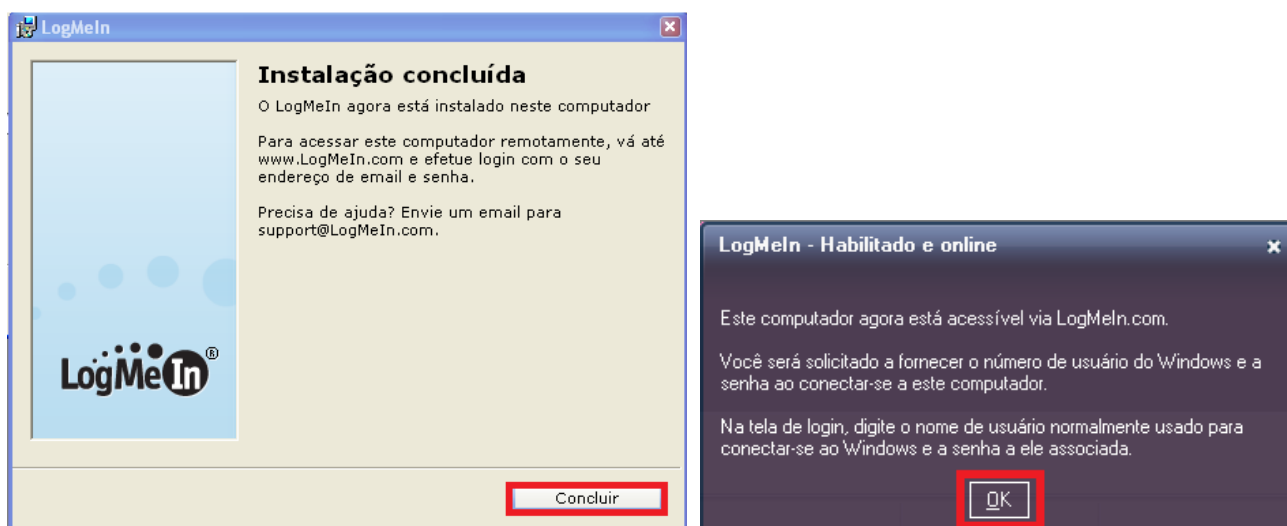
LogMeIn

Instalação concluída

O LogMeIn agora está instalado neste computador

Para acessar este computador remotamente, vá até www.LogMeIn.com e efetue login com o seu endereço de email e senha.

Precisa de ajuda? Envie um email para support@LogMeIn.com.

LogMeIn®

Concluir

LogMeIn - Habilitado e online

Este computador agora está acessível via LogMeIn.com.

Você será solicitado a fornecer o número de usuário do Windows e a senha ao conectar-se a este computador.

Na tela de login, digite o nome de usuário normalmente usado para conectar-se ao Windows e a senha a ele associada.

OK